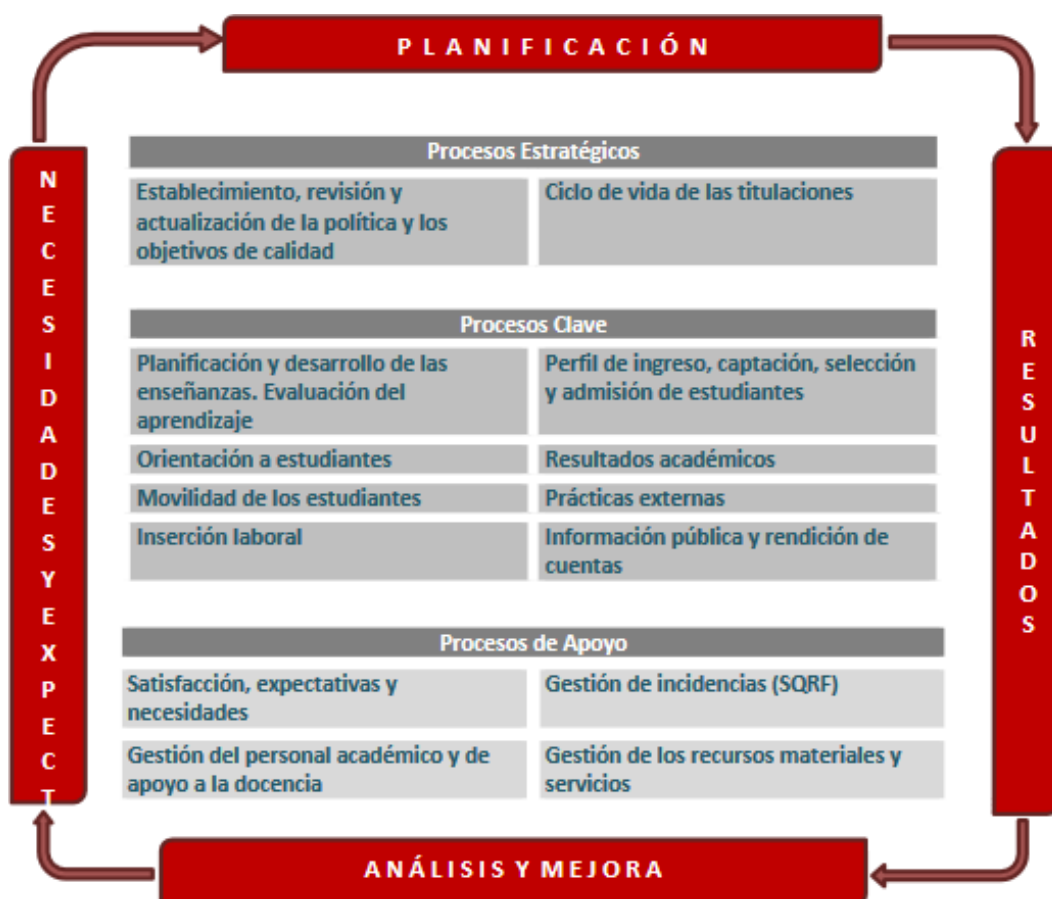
PLANIFICACIÓN

NECESIDADES Y EXPECT

Procesos Estratégicos

| Establecimiento, revisión y actualización de la política y los objetivos de calidad | Ciclo de vida de las titulaciones |
|---|---|

Procesos Clave

| Planificación y desarrollo de las enseñanzas. Evaluación del aprendizaje | Perfil de ingreso, captación, selección y admisión de estudiantes |
|---|---|
| Orientación a estudiantes | Resultados académicos |
| Movilidad de los estudiantes | Prácticas externas |
| Inserción laboral | Información pública y rendición de cuentas |

Procesos de Apoyo

| Satisfacción, expectativas y necesidades | Gestión de incidencias (SQRF) |
|---|---|
| Gestión del personal académico y de apoyo a la docencia | Gestión de los recursos materiales y servicios |

RESULTADOS

ANÁLISIS Y MEJORA